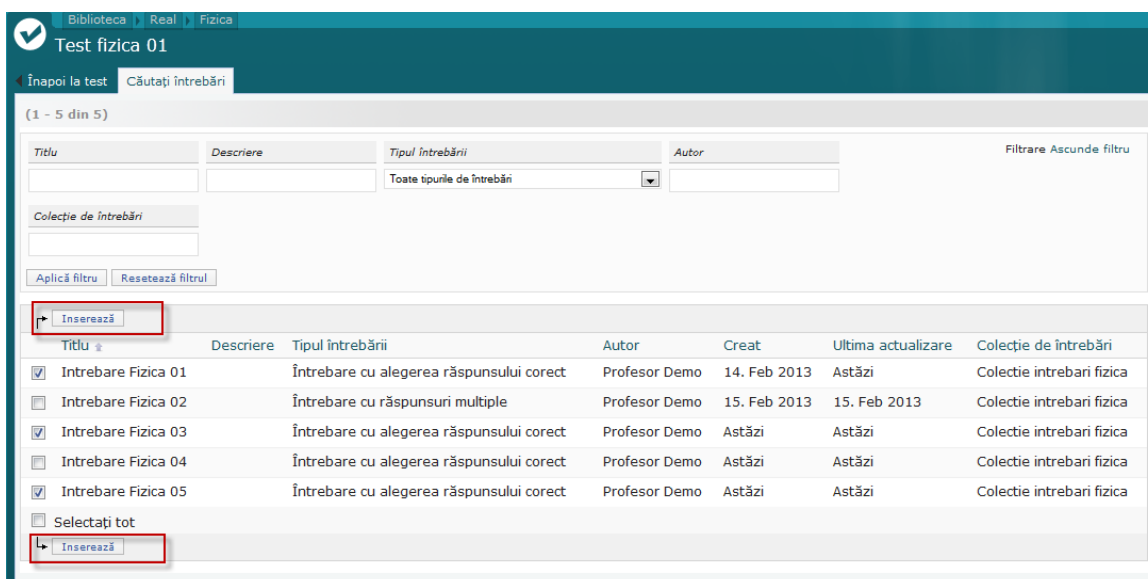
Biblioteca Real Fizica

Test fizica 01

Înapoi la test Căutați întrebări

(1 - 5 din 5)

Titlu Descriere Tipul întrebării Autor

Toate tipurile de întrebări

Filtrare Ascunde filtru

Colecție de întrebări

Aplică filtru Resetează filtrul

Inserează

| | Titlu | Descriere | Tipul întrebării | Autor | Creat | Ultima actualizare | Colecție de întrebări |
|---|---|---|---|---|---|---|---|
| ☑ | Intrebare Fizica 01 | | Întrebare cu alegerea răspunsului corect | Profesor Demo | 14. Feb 2013 | Astăzi | Colectie intrebari fizica |
| ☐ | Intrebare Fizica 02 | | Întrebare cu răspunsuri multiple | Profesor Demo | 15. Feb 2013 | 15. Feb 2013 | Colectie intrebari fizica |
| ☑ | Intrebare Fizica 03 | | Întrebare cu alegerea răspunsului corect | Profesor Demo | Astăzi | Astăzi | Colectie intrebari fizica |
| ☐ | Intrebare Fizica 04 | | Întrebare cu alegerea răspunsului corect | Profesor Demo | Astăzi | Astăzi | Colectie intrebari fizica |
| ☑ | Intrebare Fizica 05 | | Întrebare cu alegerea răspunsului corect | Profesor Demo | Astăzi | Astăzi | Colectie intrebari fizica |

Selectați tot

Inserează